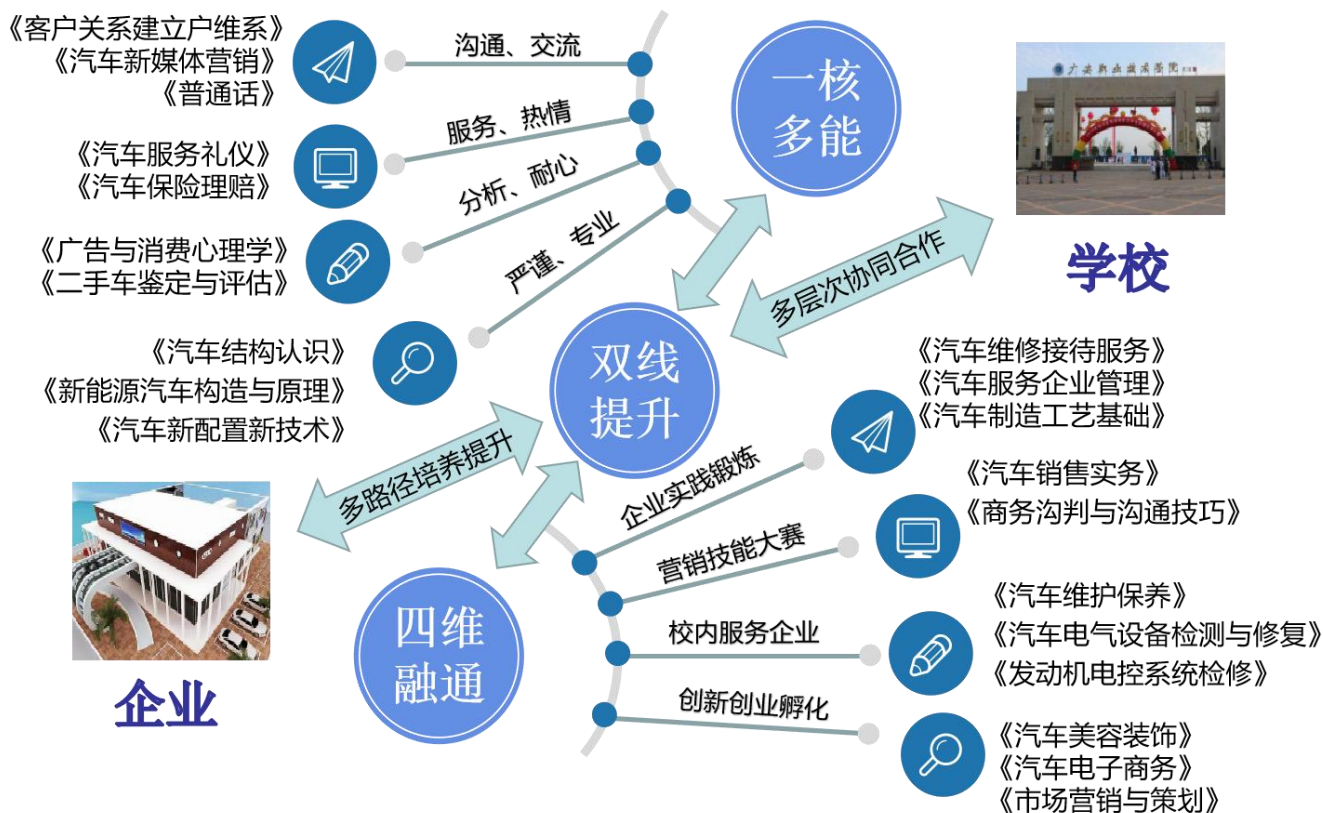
《客户关系建立户维系》
《汽车新媒体营销》
《普通话》

沟通、交流

《汽车服务礼仪》
《汽车保险理赔》

服务、热情

《广告与消费心理学》
《二手车鉴定与评估》

分析、耐心

严谨、专业

《汽车结构认识》
《新能源汽车构造与原理》
《汽车新配置新技术》

一核
多能

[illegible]

学校

多层次协同合作

双线
提升

多路径培养提升

企业

《汽车维修接待服务》
《汽车服务企业管理》
《汽车制造工艺基础》

企业实践锻炼

《汽车销售实务》
《商务沟判与沟通技巧》

营销技能大赛

四维
融通

《汽车维护保养》
《汽车电气设备检测与修复》
《发动机电控系统检修》

校内服务企业

创新创业孵化

《汽车美容装饰》
《汽车电子商务》
《市场营销与策划》